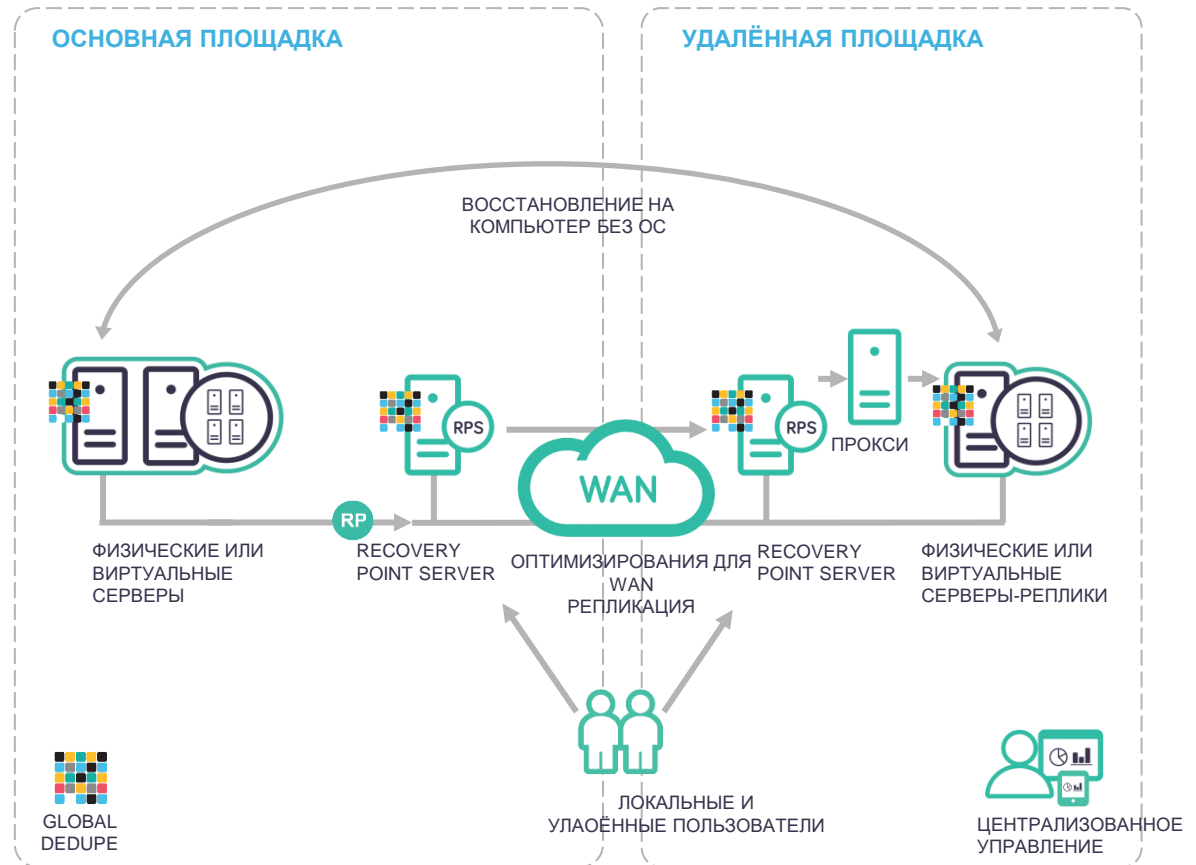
ОСНОВНАЯ ПЛОЩАДКА

УДАЛЁННАЯ ПЛОЩАДКА

ВОССТАНОВЛЕНИЕ НА КОМПЬЮТЕР БЕЗ ОС

RPS

RPS

ПРОКСИ

WAN

RP

ФИЗИЧЕСКИЕ ИЛИ ВИРТУАЛЬНЫЕ СЕРВЕРЫ

RECOVERY POINT SERVER

ОПТИМИЗИРОВАНИЯ ДЛЯ WAN РЕПЛИКАЦИЯ

RECOVERY POINT SERVER

ФИЗИЧЕСКИЕ ИЛИ ВИРТУАЛЬНЫЕ СЕРВЕРЫ-РЕПЛИКИ

GLOBAL DEDUPE

ЛОКАЛЬНЫЕ И УЛАОЁННЫЕ ПОЛЬЗОВАТЕЛИ

ЦЕНТРАЛИЗОВАННОЕ УПРАВЛЕНИЕ